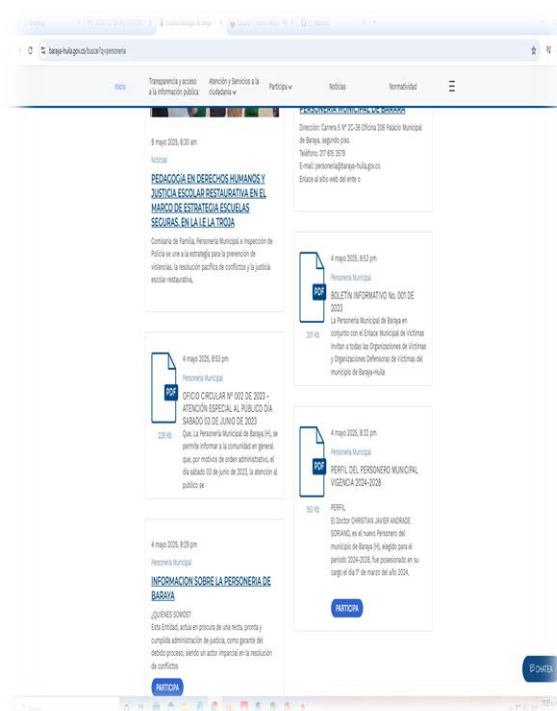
baraya-huila.gov.co/buscar/?q=personeria

Inicio | Transparencia y acceso a la información pública | Atención y Servicios a la ciudadanía | Participa | Noticias | Normatividad

9 mayo 2025, 6:30 am

Noticias

PEDAGOGÍA EN DERECHOS HUMANOS Y JUSTICIA ESCOLAR RESTAURATIVA EN EL MARCO DE ESTRATEGIA ESCUELAS SEGURAS, EN LA I.E LA TROJA

Comisaria de Familia, Personería Municipal e Inspección de Policía se une a la estrategia para la prevención de violencias, la resolución pacífica de conflictos y la justicia escolar restaurativa,

4 mayo 2025, 8:53 pm

Personería Municipal

PDF

OFICIO CIRCULAR N° 002 DE 2023 - ATENCIÓN ESPECIAL AL PUBLICO DÍA SABADO 03 DE JUNIO DE 2023

228 Kb

Que, La Personería Municipal de Baraya (H), se permite informar a la comunidad en general que, por motivos de orden administrativo, el día sábado 03 de junio de 2023, la atención al público se

4 mayo 2025, 8:29 pm

Personería Municipal

INFORMACION SOBRE LA PERSONERIA DE BARAYA

¿QUIENES SOMOS?
Esta Entidad, actúa en procura de una recta, pronta y cumplida administración de justicia, como garante del debido proceso, siendo un actor imparcial en la resolución de conflictos

PARTICIPA

PERSONERIA MUNICIPAL DE BARAYA

Dirección: Carrera 5 N° 2C-36 Oficina 206 Palacio Municipal de Baraya, segundo piso.
Teléfono: 317 615 3579
E-mail: personeria@baraya-huila.gov.co
Enlace al sitio web del ente o

4 mayo 2025, 8:53 pm

Personería Municipal

PDF

BOLETÍN INFORMATIVO No. 001 DE 2023

201 Kb

La Personería Municipal de Baraya en conjunto con el Enlace Municipal de Victimas invitan a todas las Organizaciones de Víctimas y Organizaciones Defensoras de Víctimas del municipio de Baraya-Huila

4 mayo 2025, 8:32 pm

Personería Municipal

PDF

PERFIL DEL PERSONERO MUNICIPAL VIGENCIA 2024-2028

160 Kb

PERFIL
El Doctor CHRISTIAN JAVIER ANDRADE SORIANO, es el nuevo Personero del municipio de Baraya (H), elegido para el periodo 2024-2028, fue posesionado en su cargo el día 1° de marzo del año 2024,

PARTICIPA

El CHATEA